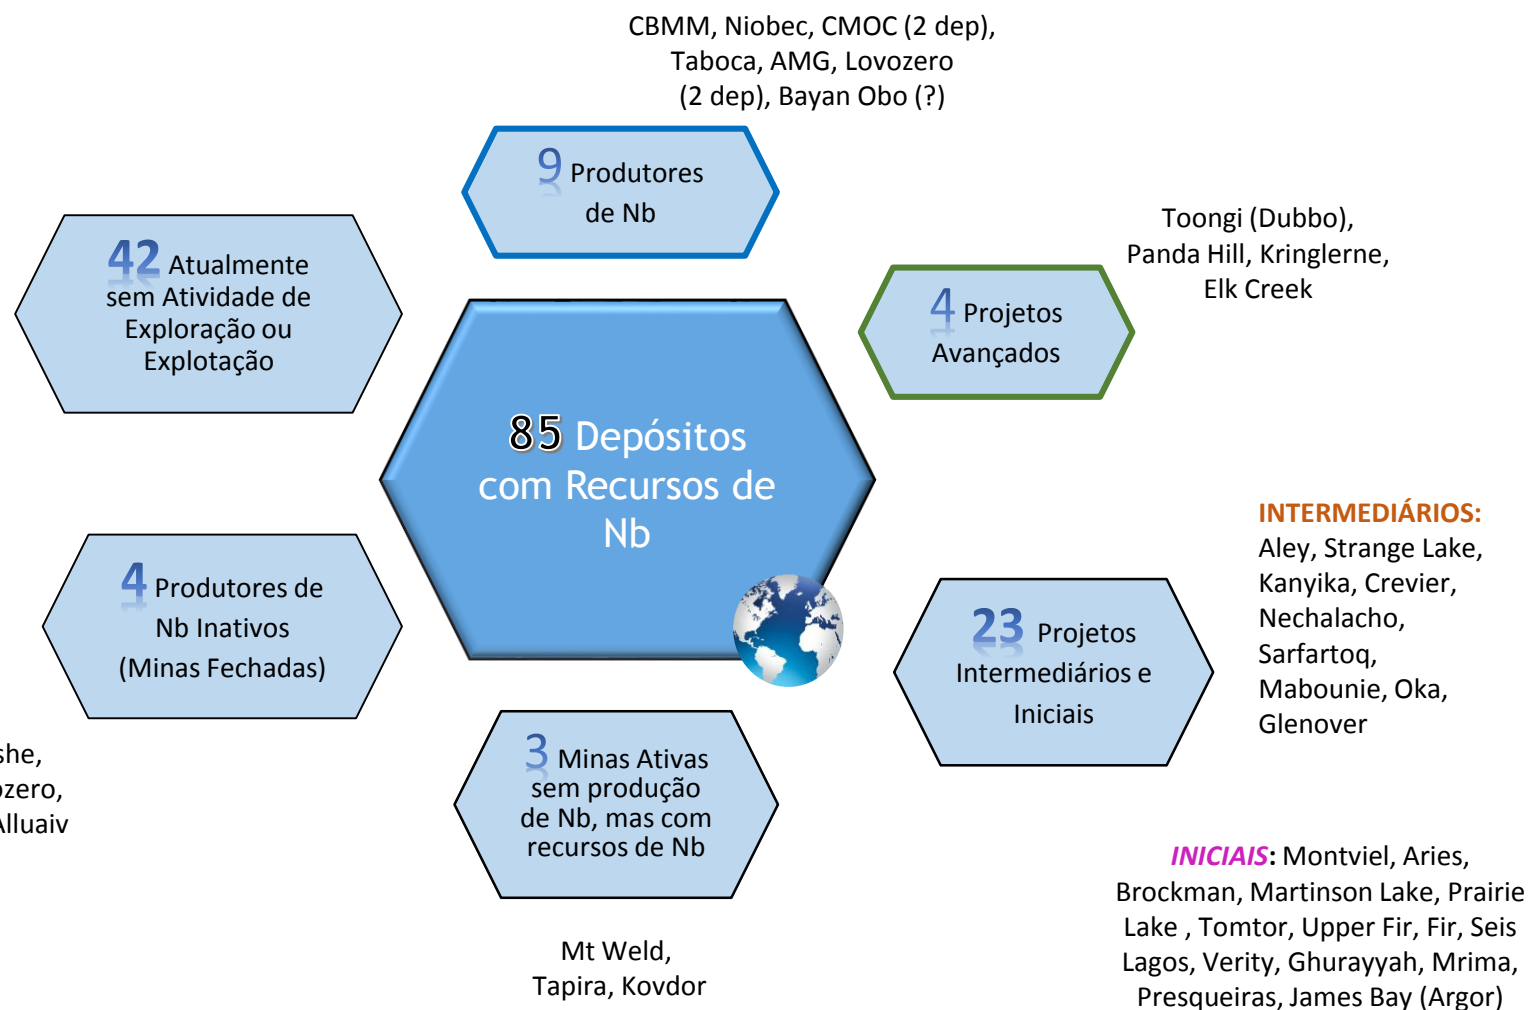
CBMM, Niobec, CMOC (2 dep), Taboca, AMG, Lovozero (2 dep), Bayan Obo (?)

9 Produtores de Nb

42 Atualmente sem Atividade de Exploração ou Explotação

Toongi (Dubbo), Panda Hill, Kringlerne, Elk Creek

4 Projetos Avançados

85 Depósitos com Recursos de Nb

INTERMEDIÁRIOS: Aley, Strange Lake, Kanyika, Crevier, Nechalacho, Sarfartoq, Mabounie, Oka, Glenover

4 Produtores de Nb Inativos (Minas Fechadas)

23 Projetos Intermediários e Iniciais

she, ozero, Alluaiv

3 Minas Ativas sem produção de Nb, mas com recursos de Nb

INICIAIS: Montviel, Aries, Brockman, Martinson Lake, Prairie Lake , Tomtor, Upper Fir, Fir, Seis Lagos, Verity, Ghurayyah, Mrima, Presqueiras, James Bay (Argor)

Mt Weld, Tapira, Kovdor